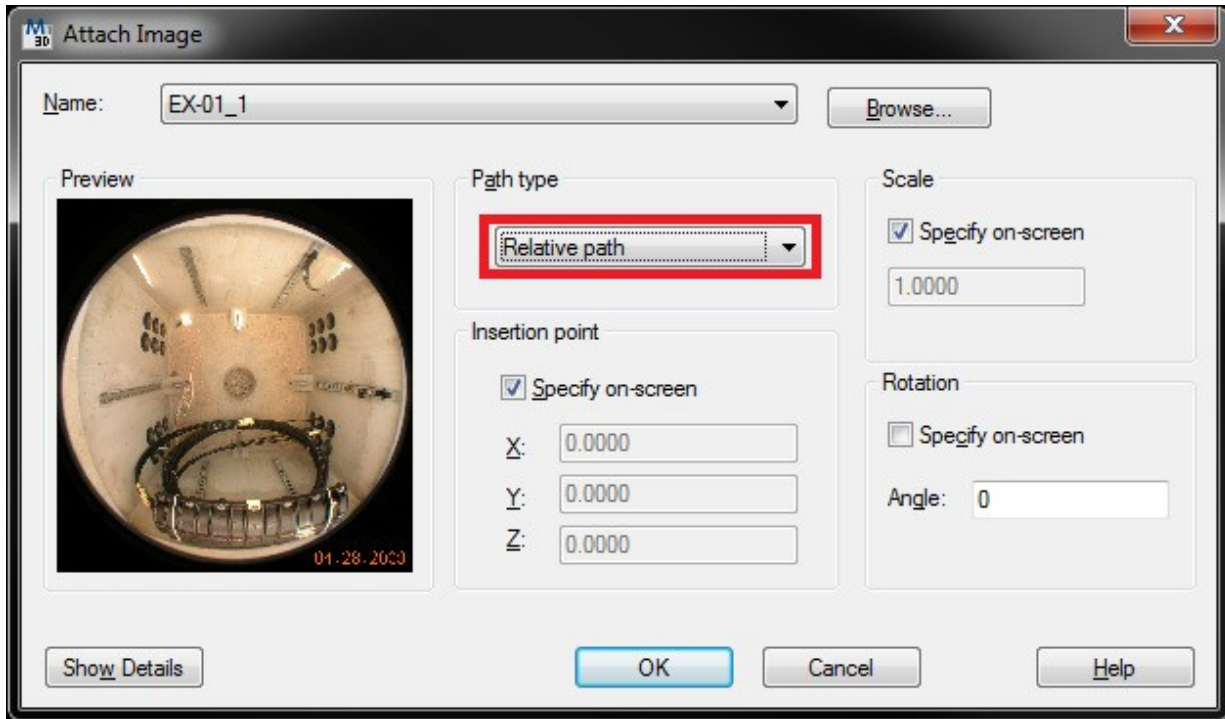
Attach Image

Name: EX-01_1

Browse...

Preview

01.28.2003

Path type

Relative path

Insertion point

Specify on-screen

X: 0.0000

Y: 0.0000

Z: 0.0000

Scale

Specify on-screen

1.0000

Rotation

Specify on-screen

Angle: 0

Show Details

OK

Cancel

Help